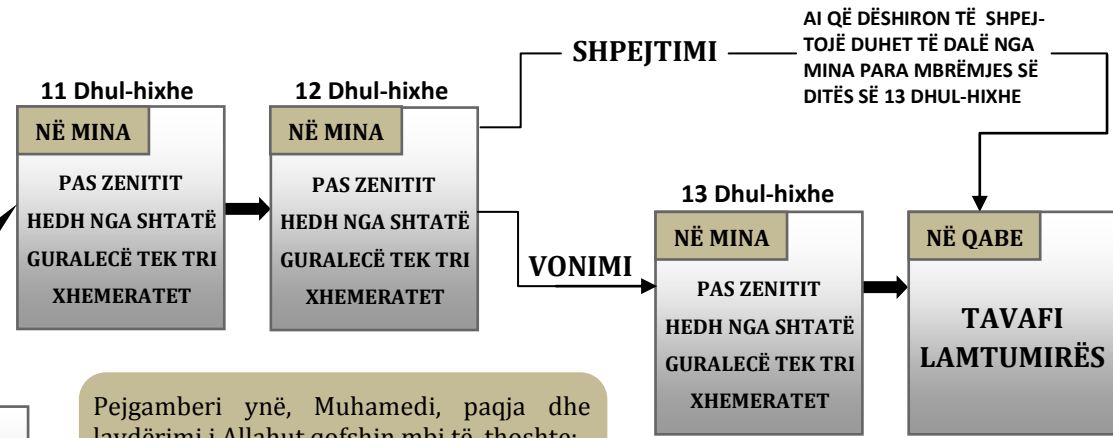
11 Dhul-hixhe

NË MINA

PAS ZENITIT HEDH NGA SHTATË GURALECË TEK TRI XHEMERATET

12 Dhul-hixhe

NË MINA

PAS ZENITIT HEDH NGA SHTATË GURALECË TEK TRI XHEMERATET

SHPEJTIMI

AI QË DËSHIRON TË SHPEJTOJË DUHET TË DALË NGA MINA PARA MBRËMJES SË DITËS SË 13 DHUL-HIXHE

VONIMI

13 Dhul-hixhe

NË MINA

PAS ZENITIT HEDH NGA SHTATË GURALECË TEK TRI XHEMERATET

NË QABE

TAVAFI LAMTUMIRËS

Pejgamberi ynë, Muhamedi, paqja dhe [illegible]